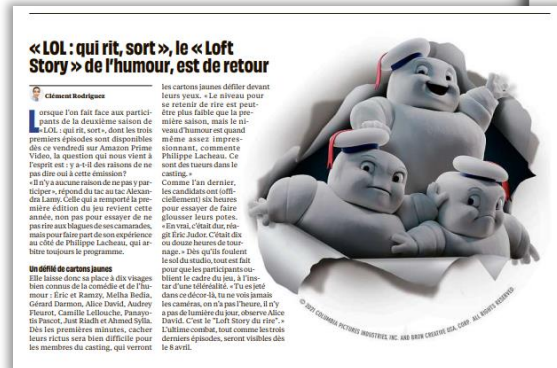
« LOL : qui rit, sort », le « Loft Story » de l'humour, est de retour

Clément Rodriguez

Lorsque l'on fait face aux participants de la deuxième saison de « LOL : qui rit, sort », dont les trois premiers épisodes sont disponibles dès ce vendredi sur Amazon Prime Video, la question qui nous vient à l'esprit est : y a-t-il des raisons de ne pas dire oui à cette émission ?

« Il n'y a aucune raison de ne pas participer », répond du tac au tac Alexandra Lamy. Celle qui a remporté la première édition du jeu revient cette année, non pas pour essayer de ne pas rire aux blagues de ses camarades, mais pour faire part de son expérience au côté de Philippe Lacheau, qui arbitre toujours le programme.

Un défilé de cartons jaunes

Elle laisse donc sa place à dix visages bien connus de la comédie et de l'humour : Éric et Ramzy, Melha Bedia, Gérard Darmon, Alice David, Audrey Fleurot, Camille Lellouche, Panayotis Pascot, Just Riadh et Ahmed Sylla. Dès les premières minutes, cacher leurs rictus sera bien difficile pour les membres du casting, qui verront les cartons jaunes défiler devant leurs yeux. « Le niveau pour se retenir de rire est peut-être plus faible que la première saison, mais le niveau d'humour est quand même assez impressionnant, commente Philippe Lacheau. Ce sont des tueurs dans le casting. »

Comme l'an dernier, les candidats ont (officiellement) six heures pour essayer de faire glousser leurs potes. « En vrai, c'était dur, réagit Éric Judor. C'était dix ou douze heures de tournage. » Dès qu'ils foulent le sol du studio, tout est fait pour que les participants oublient le cadre du jeu, à l'instar d'une téléréalité. « Tu es jeté dans ce décor-là, tu ne vois jamais les caméras, on n'a pas l'heure, il n'y a pas de lumière du jour, observe Alice David. C'est le "Loft Story du rire". » L'ultime combat, tout comme les trois derniers épisodes, seront visibles dès le 8 avril.

© 2021 COLUMBIA PICTURES INDUSTRIES, INC. AND BRON CREATIVE USA, CORP. ALL RIGHTS RESERVED.